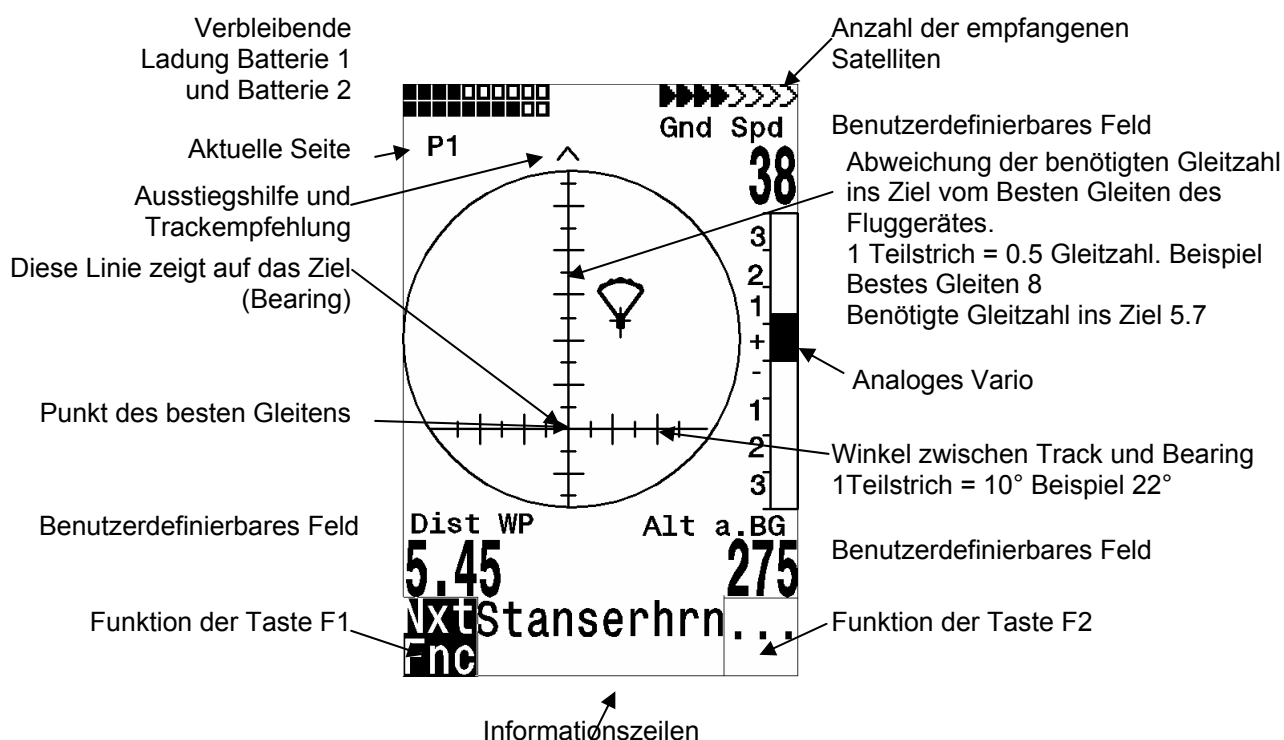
Verbleibende Ladung Batterie 1 und Batterie 2

Anzahl der empfangenen Satelliten

Gnd Spd

Benutzerdefinierbares Feld

Aktuelle Seite

P1

38

Abweichung der benötigten Gleitzahl ins Ziel vom Besten Gleiten des Fluggerätes.
1 Teilstrich = 0.5 Gleitzahl. Beispiel
Bestes Gleiten 8
Benötigte Gleitzahl ins Ziel 5.7

Ausstiegshilfe und Trackempfehlung

Diese Linie zeigt auf das Ziel (Bearing)

3
2
1
+
-
1
2
3

Analoges Vario

Punkt des besten Gleitens

Winkel zwischen Track und Bearing
1Teilstrich = 10° Beispiel 22°

Benutzerdefinierbares Feld

Dist WP

Alt a.BG

Benutzerdefinierbares Feld

5.45

275

Funktion der Taste F1

Nxt Fnc

Stanserhrn...

Funktion der Taste F2

Informationszeilen